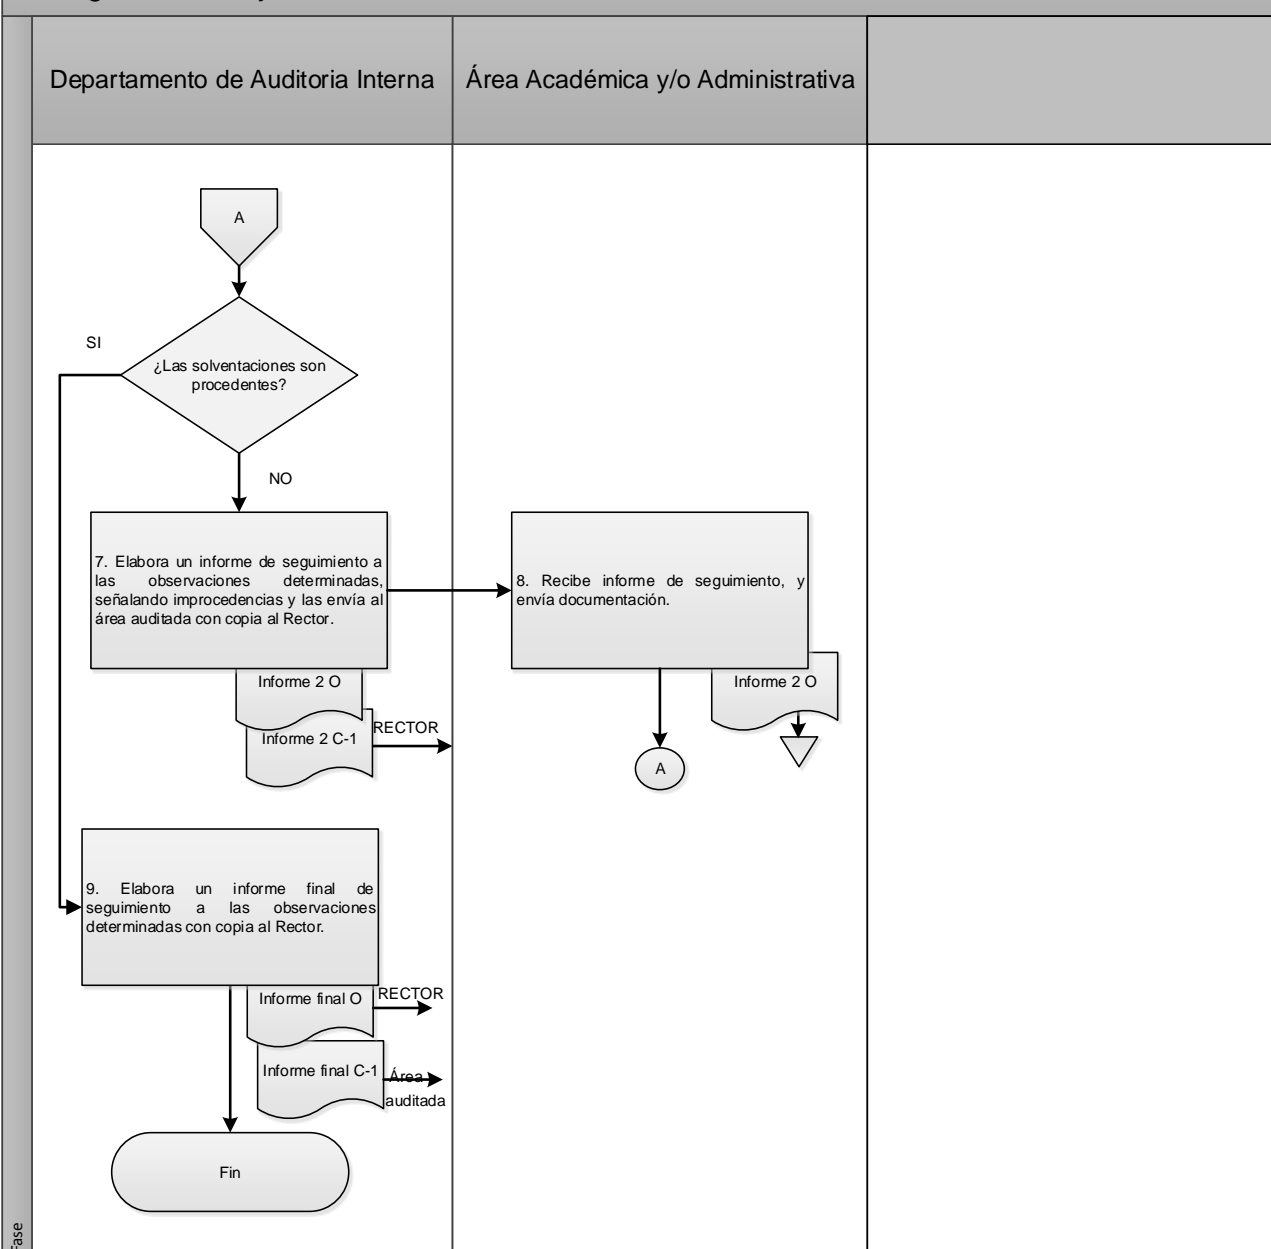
Departamento de Auditoria Interna

Área Académica y/o Administrativa

A

SI

¿Las solventaciones son procedentes?

NO

7. Elabora un informe de seguimiento a las observaciones determinadas, señalando improcedencias y las envía al área auditada con copia al Rector.

Informe 2 O

Informe 2 C-1

RECTOR

8. Recibe informe de seguimiento, y envía documentación.

Informe 2 O

A

9. Elabora un informe final de seguimiento a las observaciones determinadas con copia al Rector.

Informe final O

RECTOR

Informe final C-1

Área auditada

Fin

Fase